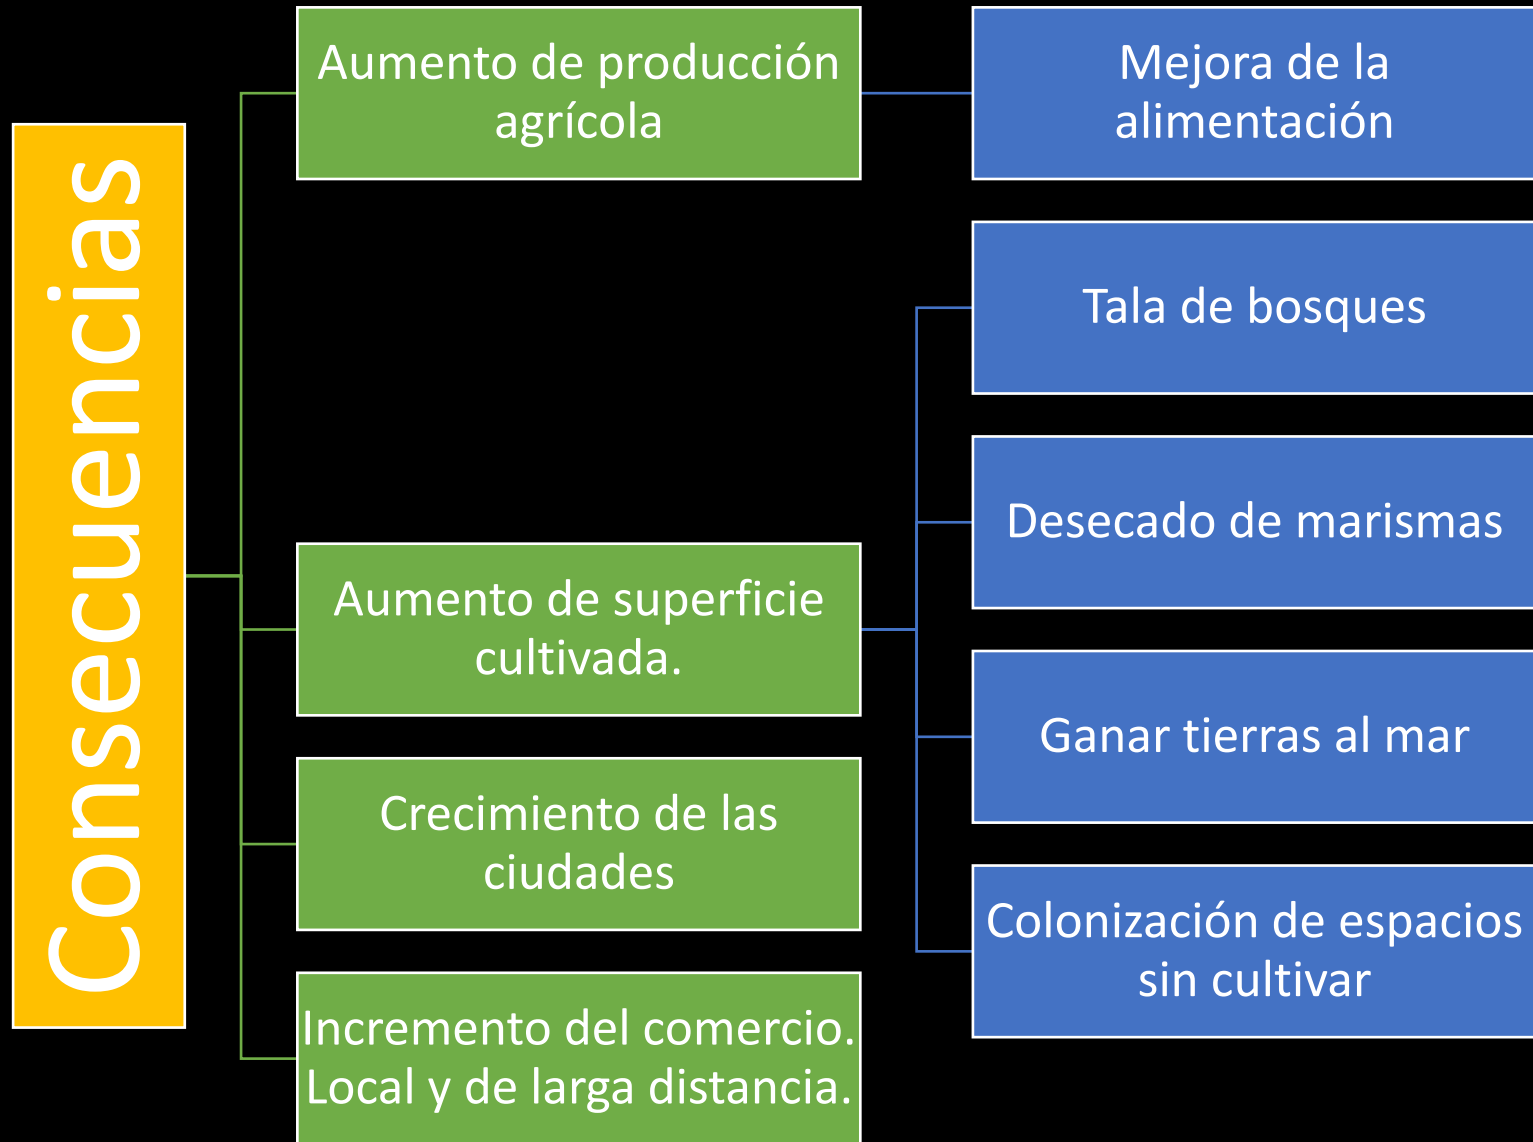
Consecuencias

Aumento de producción agrícola

Mejora de la alimentación

Tala de bosques

Desecado de marismas

Aumento de superficie cultivada.

Ganar tierras al mar

Crecimiento de las ciudades

Colonización de espacios sin cultivar

Incremento del comercio. Local y de larga distancia.